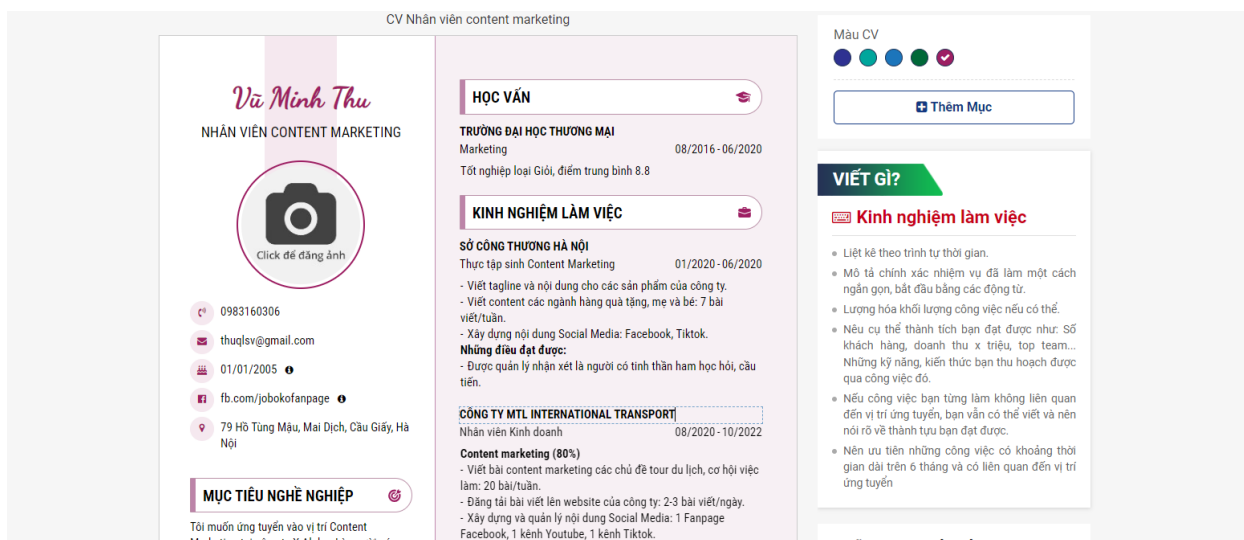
CV Nhân viên content marketing

Vũ Minh Thu
NHÂN VIÊN CONTENT MARKETING

Click để đăng ảnh

0983160306
thuqlsv@gmail.com
01/01/2005
fb.com/jobokofanpage
79 Hồ Tùng Mậu, Mai Dịch, Cầu Giấy, Hà Nội

MỤC TIÊU NGHỀ NGHIỆP
Tôi muốn ứng tuyển vào vị trí Content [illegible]

HỌC VẤN
TRƯỜNG ĐẠI HỌC THƯƠNG MẠI
Marketing 08/2016 - 06/2020
Tốt nghiệp loại Giỏi, điểm trung bình 8.8

KINH NGHIỆM LÀM VIỆC
SỞ CÔNG THƯƠNG HÀ NỘI
Thực tập sinh Content Marketing 01/2020 - 06/2020
- Viết tagline và nội dung cho các sản phẩm của công ty.
- Viết content các ngành hàng quà tặng, mẹ và bé: 7 bài viết/tuần.
- Xây dựng nội dung Social Media: Facebook, Tiktok.
Những điều đạt được:
- Được quản lý nhận xét là người có tinh thần ham học hỏi, cầu tiến.

CÔNG TY MTL INTERNATIONAL TRANSPORT
Nhân viên Kinh doanh 08/2020 - 10/2022
Content marketing (80%)
- Viết bài content marketing các chủ đề tour du lịch, cơ hội việc làm: 20 bài/tuần.
- Đăng tải bài viết lên website của công ty: 2-3 bài viết/ngày.
- Xây dựng và quản lý nội dung Social Media: 1 Fanpage Facebook, 1 kênh Youtube, 1 kênh Tiktok.

Màu CV
Thêm Mục

VIẾT GÌ?
Kinh nghiệm làm việc
Liệt kê theo trình tự thời gian.
Mô tả chính xác nhiệm vụ đã làm một cách ngắn gọn, bắt đầu bằng các động từ.
Lượng hóa khối lượng công việc nếu có thể.
Nêu cụ thể thành tích bạn đạt được như: Số khách hàng, doanh thu x triệu, top team... Những kỹ năng, kiến thức bạn thu hoạch được qua công việc đó.
Nếu công việc bạn từng làm không liên quan đến vị trí ứng tuyển, bạn vẫn có thể viết và nên nói rõ về thành tựu bạn đạt được.
Nên ưu tiên những công việc có khoảng thời gian dài trên 6 tháng và có liên quan đến vị trí ứng tuyển